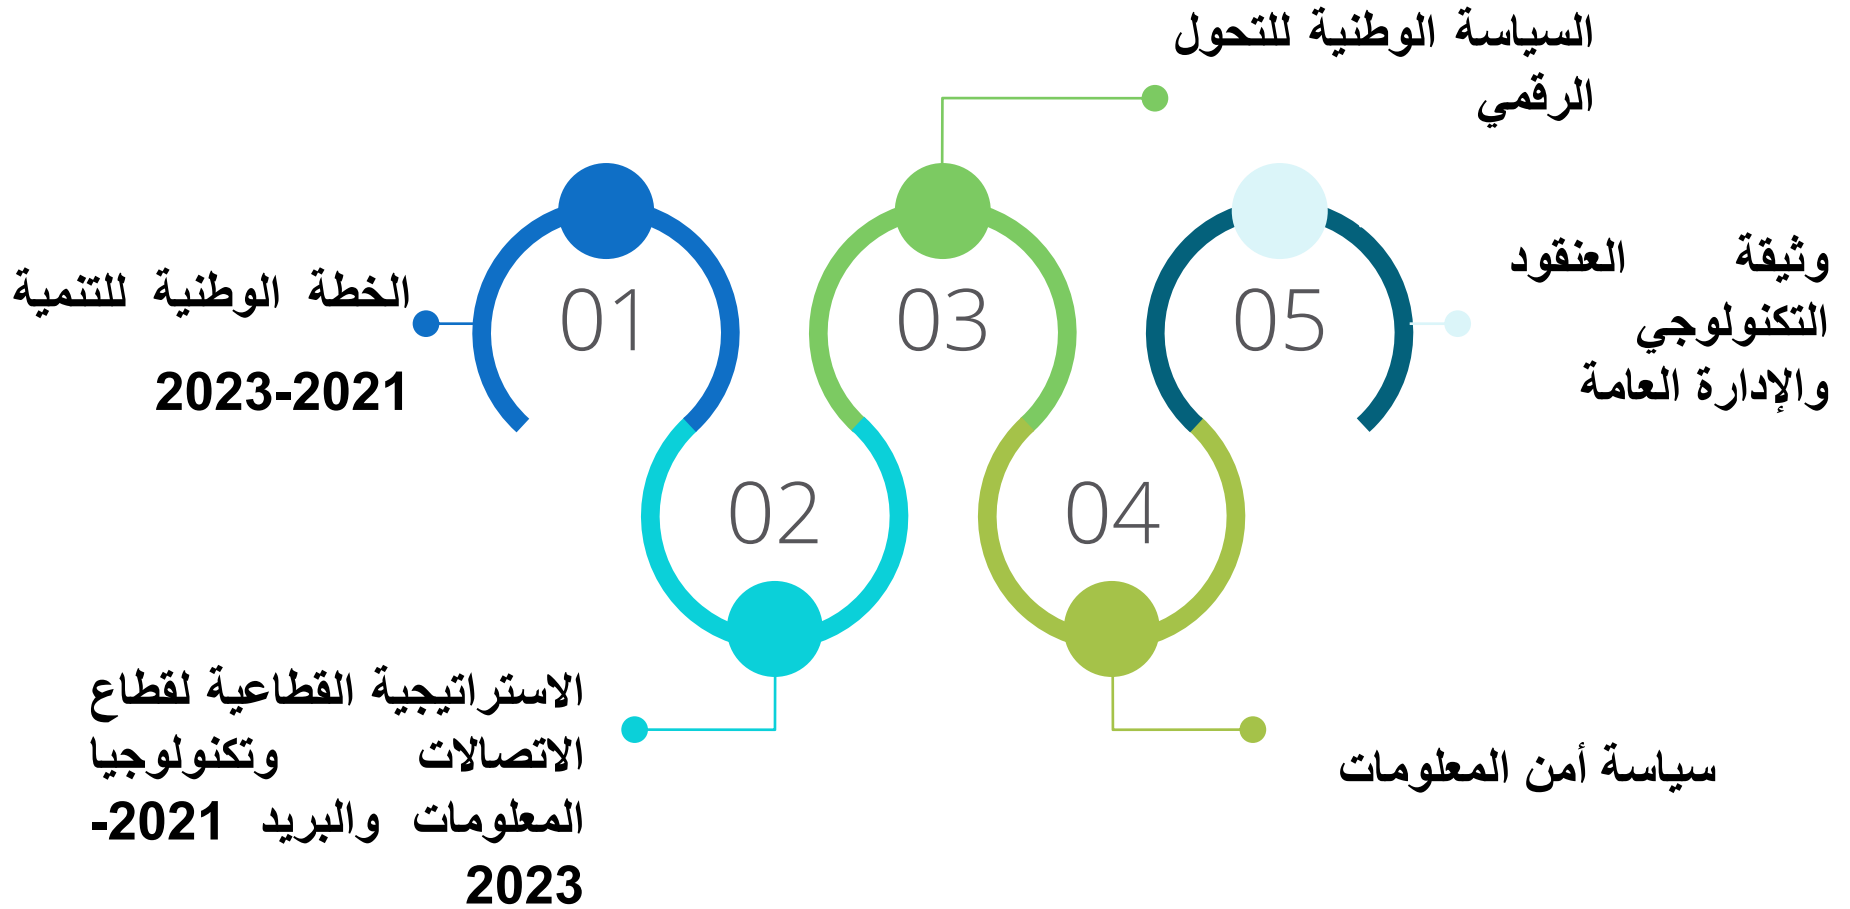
01
الخطة الوطنية للتنمية 2023-2021

02
الاستراتيجية القطاعية لقطاع الاتصالات وتكنولوجيا المعلومات والبريد 2021-2023

03
السياسة الوطنية للتحول الرقمي

04
سياسة أمن المعلومات

05
وثيقة العنقود التكنولوجي والإدارة العامة